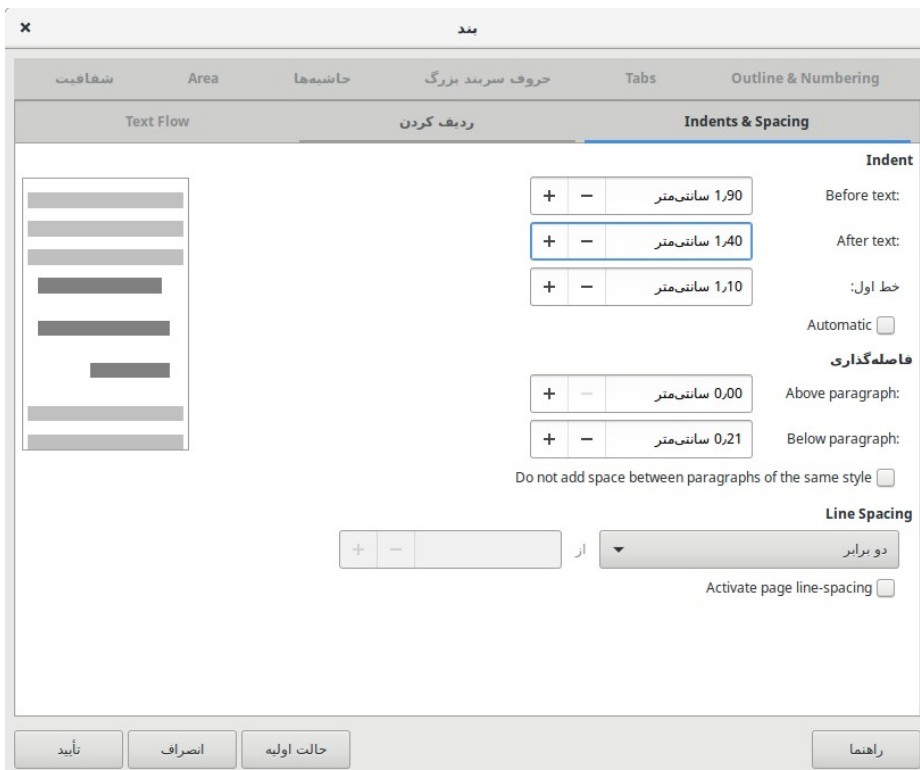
×
بند

شفافیت | Area | حاشیه‌ها | حروف سربند بزرگ | Tabs | Outline & Numbering

Text Flow | ردیف کردن | Indents & Spacing

Indent

Before text: 1٫90 سانتی‌متر − +

After text: 1٫40 سانتی‌متر − +

خط اول: 1٫10 سانتی‌متر − +

Automatic

فاصله‌گذاری

Above paragraph: 0٫00 سانتی‌متر − +

Below paragraph: 0٫21 سانتی‌متر − +

Do not add space between paragraphs of the same style

Line Spacing

دو برابر

از − +

Activate page line-spacing

راهنما

حالت اولیه

انصراف

تأیید